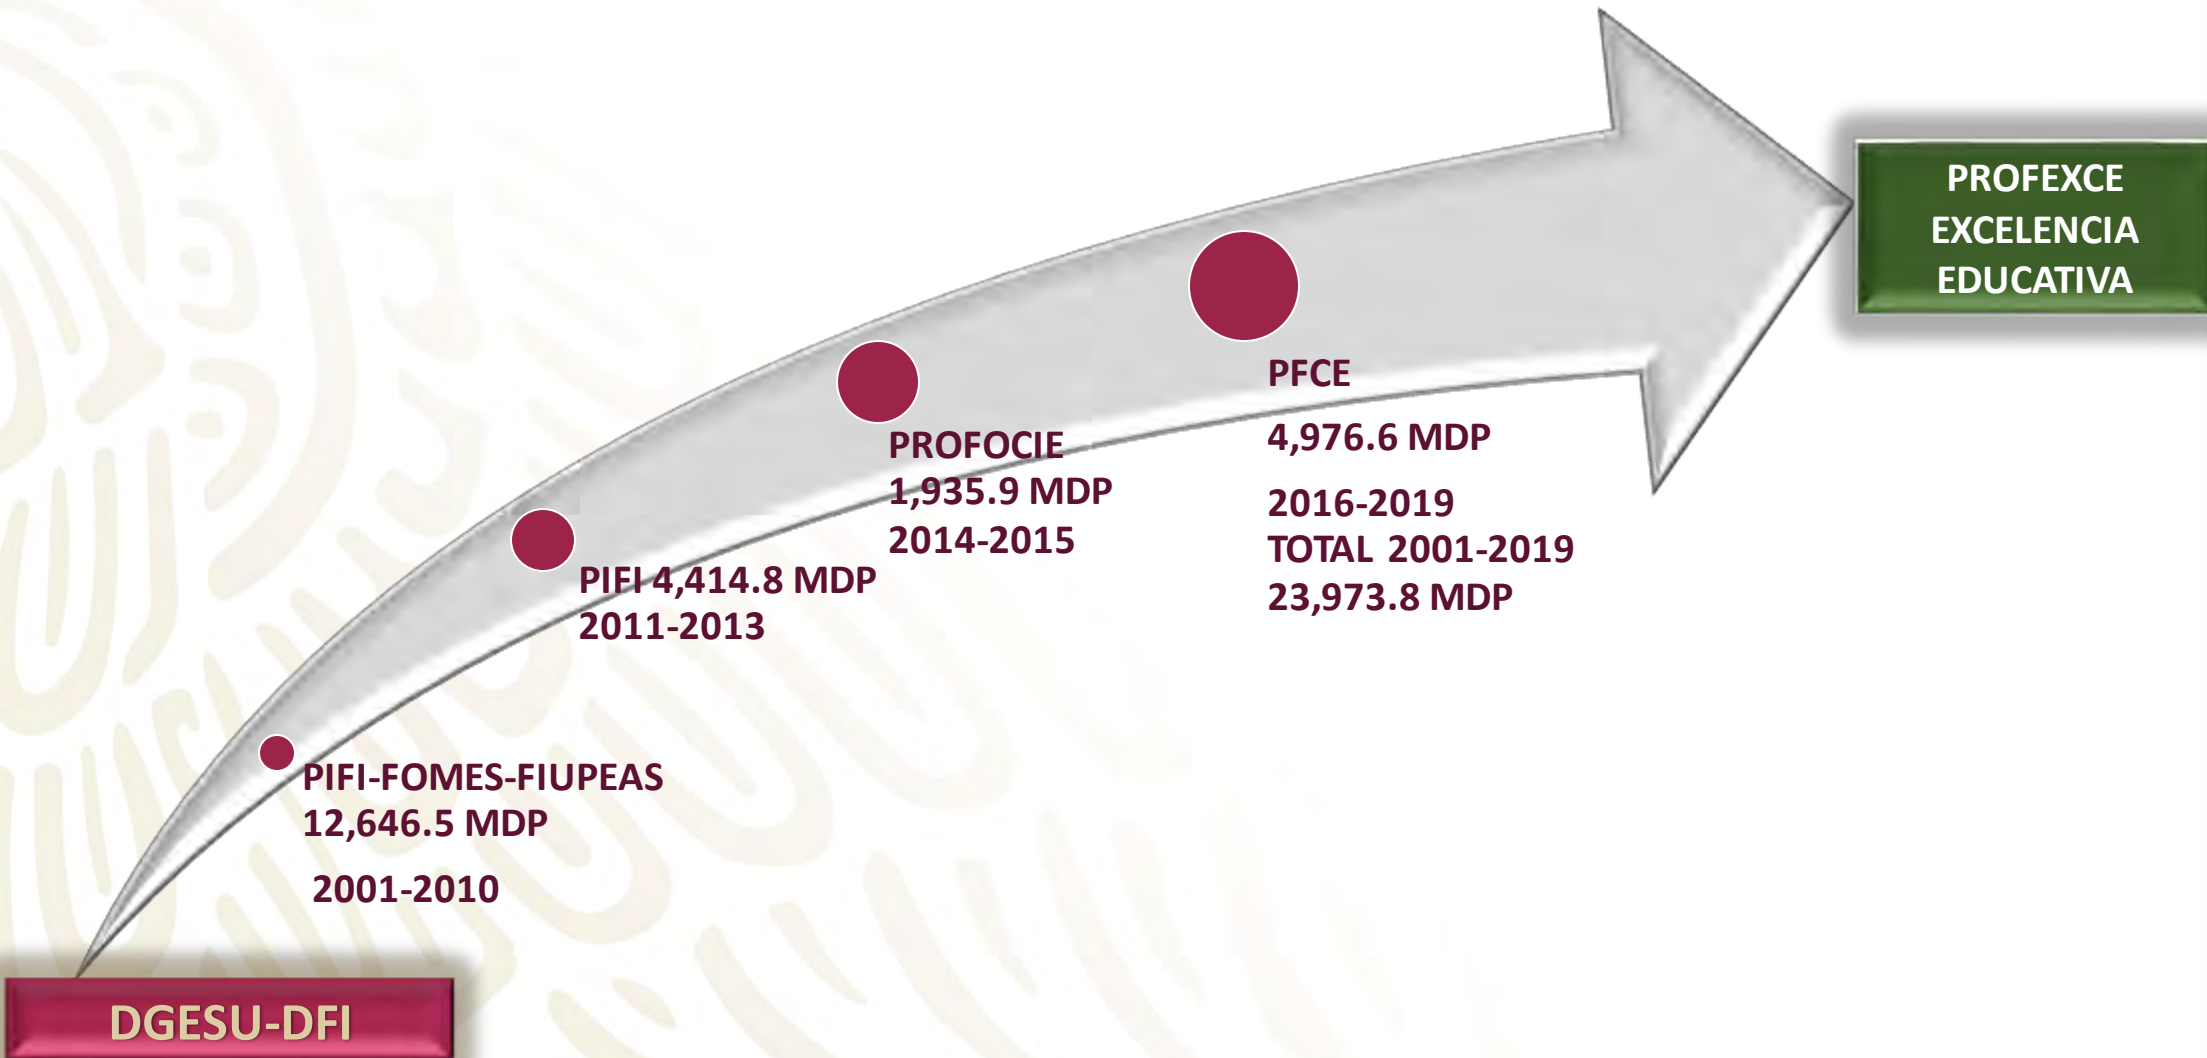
PROFEXCE
EXCELENCIA
EDUCATIVA

PFCE

4,976.6 MDP

2016-2019
TOTAL 2001-2019
23,973.8 MDP

PROFOCIE
1,935.9 MDP
2014-2015

PIFI 4,414.8 MDP
2011-2013

PIFI-FOMES-FIUPEAS
12,646.5 MDP

2001-2010

DGESU-DFI